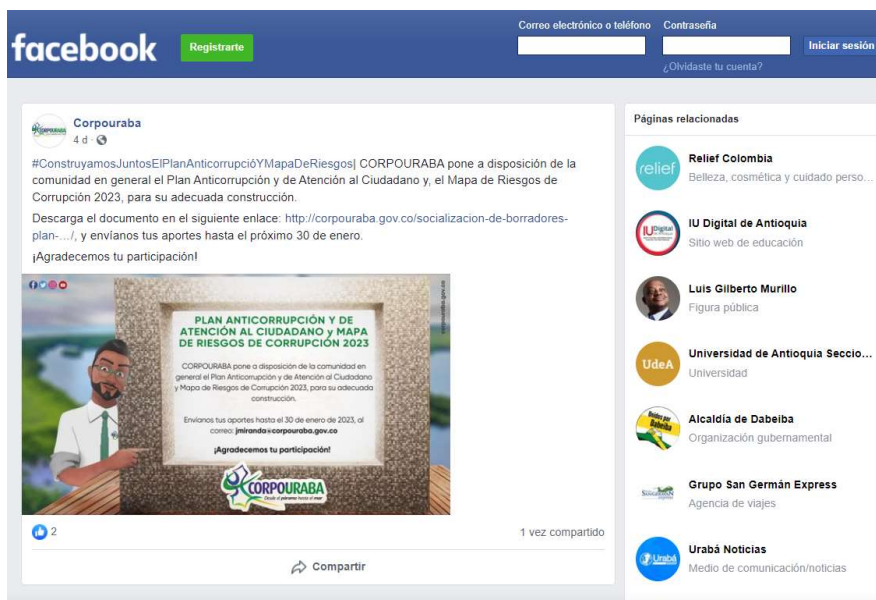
facebook

Registrarte

Correo electrónico o teléfono

Contraseña

Iniciar sesión

¿Olvidaste tu cuenta?

Corpouraba
4 d ·

#ConstruyamosJuntosElPlanAnticorrupcióYMapaDeRiesgos| CORPOURABA pone a disposición de la comunidad en general el Plan Anticorrupción y de Atención al Ciudadano y, el Mapa de Riesgos de Corrupción 2023, para su adecuada construcción.

Descarga el documento en el siguiente enlace: http://corpouraba.gov.co/socializacion-de-borradores-plan-…/, y envíanos tus aportes hasta el próximo 30 de enero.

¡Agradecemos tu participación!

PLAN ANTICORRUPCIÓN Y DE ATENCIÓN AL CIUDADANO y MAPA DE RIESGOS DE CORRUPCIÓN 2023

CORPOURABA pone a disposición de la comunidad en general el Plan Anticorrupción y de Atención al Ciudadano y Mapa de Riesgos de Corrupción 2023, para su adecuada construcción.

Envíanos tus aportes hasta el 30 de enero de 2023, al correo: jmiranda@corpouraba.gov.co

¡Agradecemos tu participación!

CORPOURABA
Desde el páramo hasta el mar

2

1 vez compartido

Compartir

Páginas relacionadas

relief
Relief Colombia
Belleza, cosmética y cuidado perso...

IU Digital de Antioquia
Sitio web de educación

Luis Gilberto Murillo
Figura pública

UdeA
Universidad de Antioquia Seccio...
Universidad

Alcaldía de Dabeiba
Organización gubernamental

Grupo San Germán Express
Agencia de viajes

Urabá Noticias
Medio de comunicación/noticias